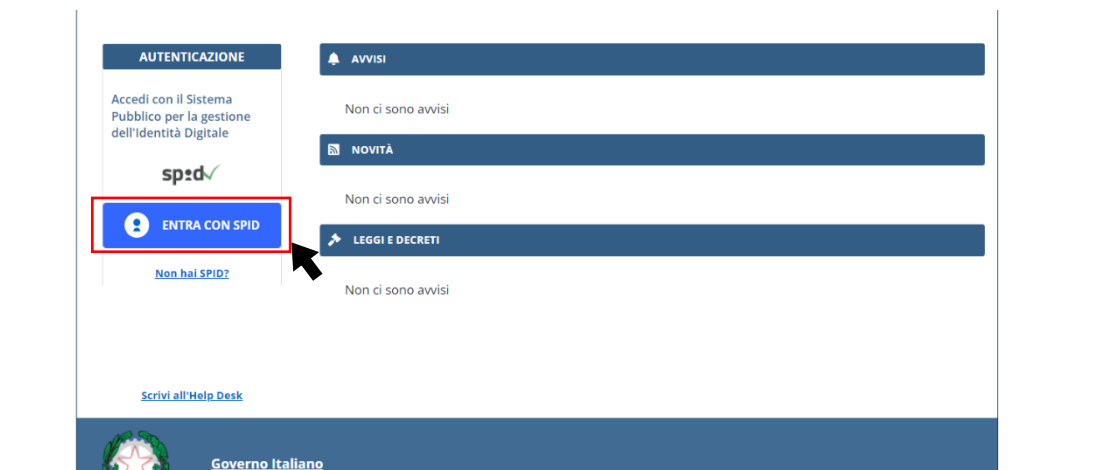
AUTENTICAZIONE

Accedi con il Sistema Pubblico per la gestione dell'Identità Digitale

spid

ENTRA CON SPID

Non hai SPID?

Scrivi all'Help Desk

AVVISI

Non ci sono avvisi

NOVITÀ

Non ci sono avvisi

LEGGI E DECRETI

Non ci sono avvisi

Governo Italiano